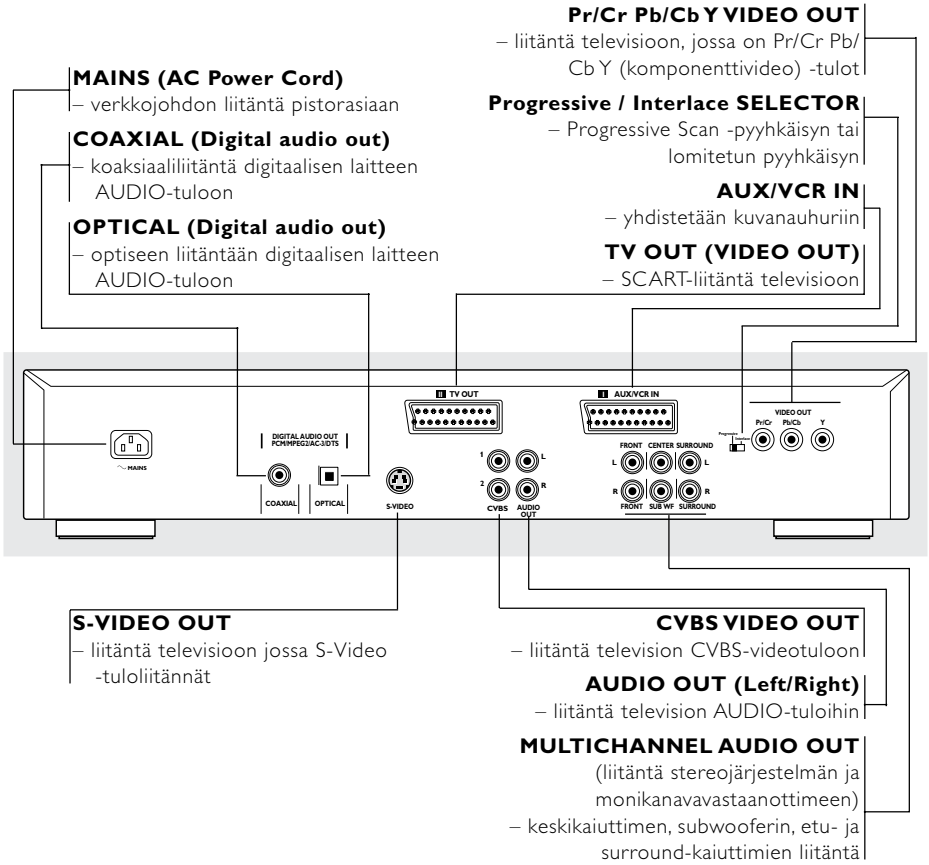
Pr/Cr Pb/Cb Y VIDEO OUT
– liitäntä televisioon, jossa on Pr/Cr Pb/ Cb Y (komponenttivideo) -tulot

MAINS (AC Power Cord)
– verkkojohdon liitäntä pistorasiaan

Progressive / Interlace SELECTOR
– Progressive Scan -pyyhkäisyn tai lomitetun pyyhkäisyn

COAXIAL (Digital audio out)
– koaksiaaliliitäntä digitaalisen laitteen AUDIO-tuloon

AUX/VCR IN
– yhdistetään kuvanauhuriin

OPTICAL (Digital audio out)
– optiseen liitäntään digitaalisen laitteen AUDIO-tuloon

TV OUT (VIDEO OUT)
– SCART-liitäntä televisioon

TV OUT

AUX/VCR IN

VIDEO OUT
Pr/Cr Pb/Cb Y

Progressive Interlace

MAINS

DIGITAL AUDIO OUT PCM/MPEG2/AC-3/DTS

COAXIAL

OPTICAL

S-VIDEO

1 L
2 R
CVBS AUDIO OUT

FRONT CENTER SURROUND
L L
R R
FRONT SUB WF SURROUND

S-VIDEO OUT
– liitäntä televisioon jossa S-Video -tuloliitännät

CVBS VIDEO OUT
– liitäntä television CVBS-videotuloon

AUDIO OUT (Left/Right)
– liitäntä television AUDIO-tuloihin

MULTICHANNEL AUDIO OUT
(liitäntä stereojärjestelmän ja monikanavavastaanottimeen)
– keskikaiuttimen, subwooferin, etu- ja surround-kaiuttimien liitäntä